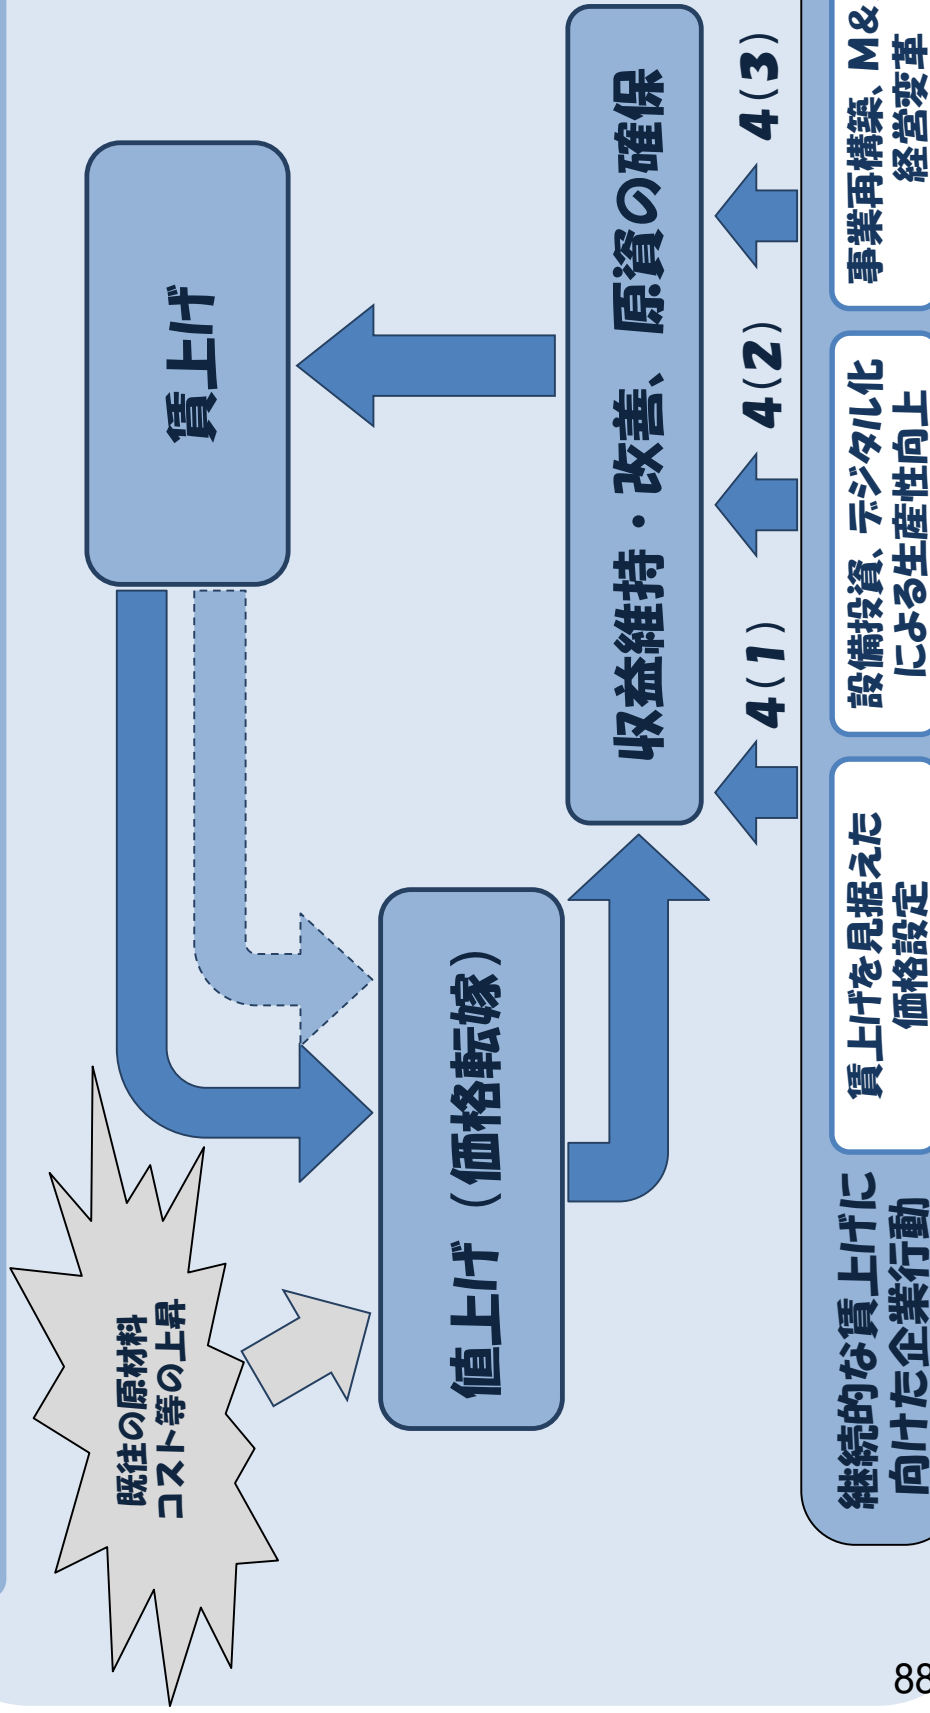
既往の原材料コスト等の上昇

値上げ（価格転嫁）

賃上げ

収益維持・改善、原資の確保

4(1)

4(2)

4(3)

継続的な賃上げに向けた企業行動

賃上げを見据えた価格設定

設備投資、デジタル化による生産性向上

事業再構築、M&経営変革

88